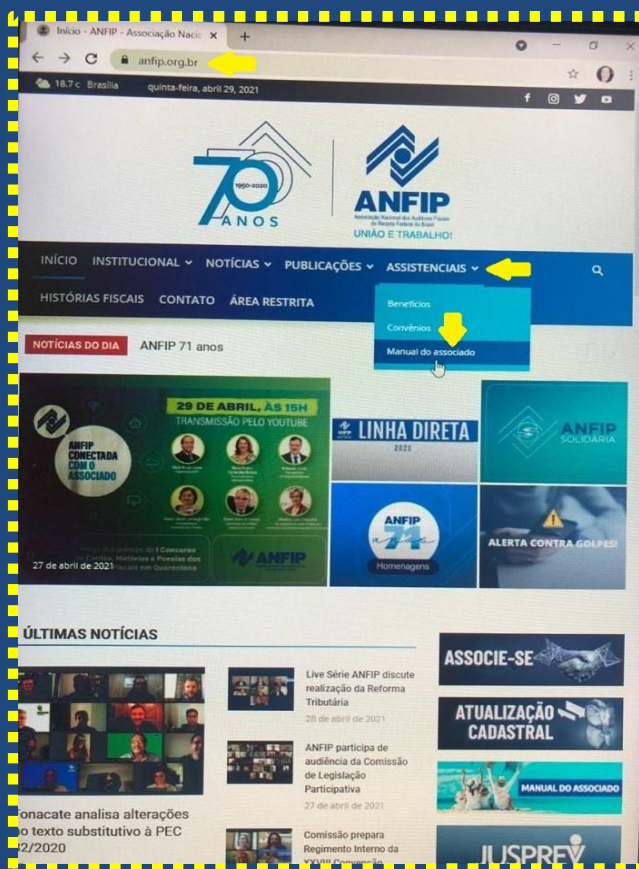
Início - ANFIP - Associação Nacio ×

anfip.org.br

18.7 c Brasília quinta-feira, abril 29, 2021

70 ANOS 1950-2020

ANFIP
Associação Nacional dos Auditores Fiscais da Receita Federal do Brasil
UNIÃO E TRABALHO!

INÍCIO INSTITUCIONAL NOTÍCIAS PUBLICAÇÕES ASSISTENCIAIS

HISTÓRIAS FISCAIS CONTATO ÁREA RESTRITA

Benefícios
Convênios
Manual do associado

NOTÍCIAS DO DIA ANFIP 71 anos

ANFIP CONECTADA COM O ASSOCIADO

29 DE ABRIL, ÀS 15H
TRANSMISSÃO PELO YOUTUBE

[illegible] I Concurso de Contos, Histórias e Poesias dos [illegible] Fiscais em Quarentena

ANFIP

27 de abril de 2021

ANFIP LINHA DIRETA 2021

ANFIP SOLIDÁRIA

ANFIP 71 anos
Homenagens

ALERTA CONTRA GOLPES!

ÚLTIMAS NOTÍCIAS

onacate analisa alterações o texto substitutivo à PEC 2/2020

Live Série ANFIP discute realização da Reforma Tributária
28 de abril de 2021

ANFIP participa de audiência da Comissão de Legislação Participativa
27 de abril de 2021

Comissão prepara Regimento Interno da XXVIII Convenção

ASSOCIE-SE

ATUALIZAÇÃO CADASTRAL

MANUAL DO ASSOCIADO

JUSPREV